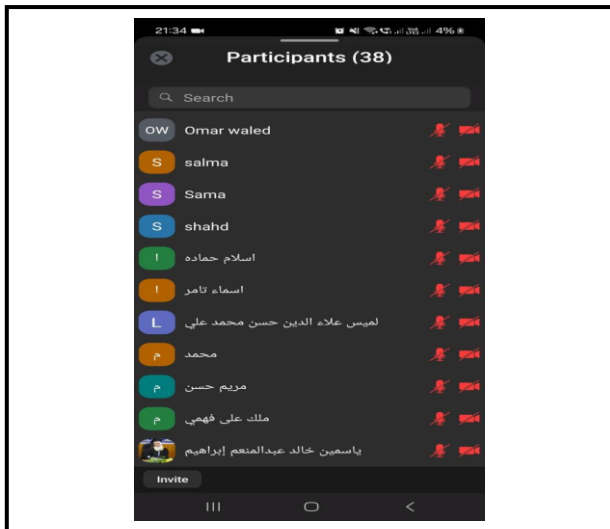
21:34 4%

Participants (38)

Search

OW Omar waled

S salma

S Sama

S shahd

ا اسلام حماده

ا اسماء تامر

L لميس علاء الدين حسن محمد علي

م محمد

م مريم حسن

م ملك على فهمي

ياسمين خالد عبدالمنعم إبراهيم

Invite